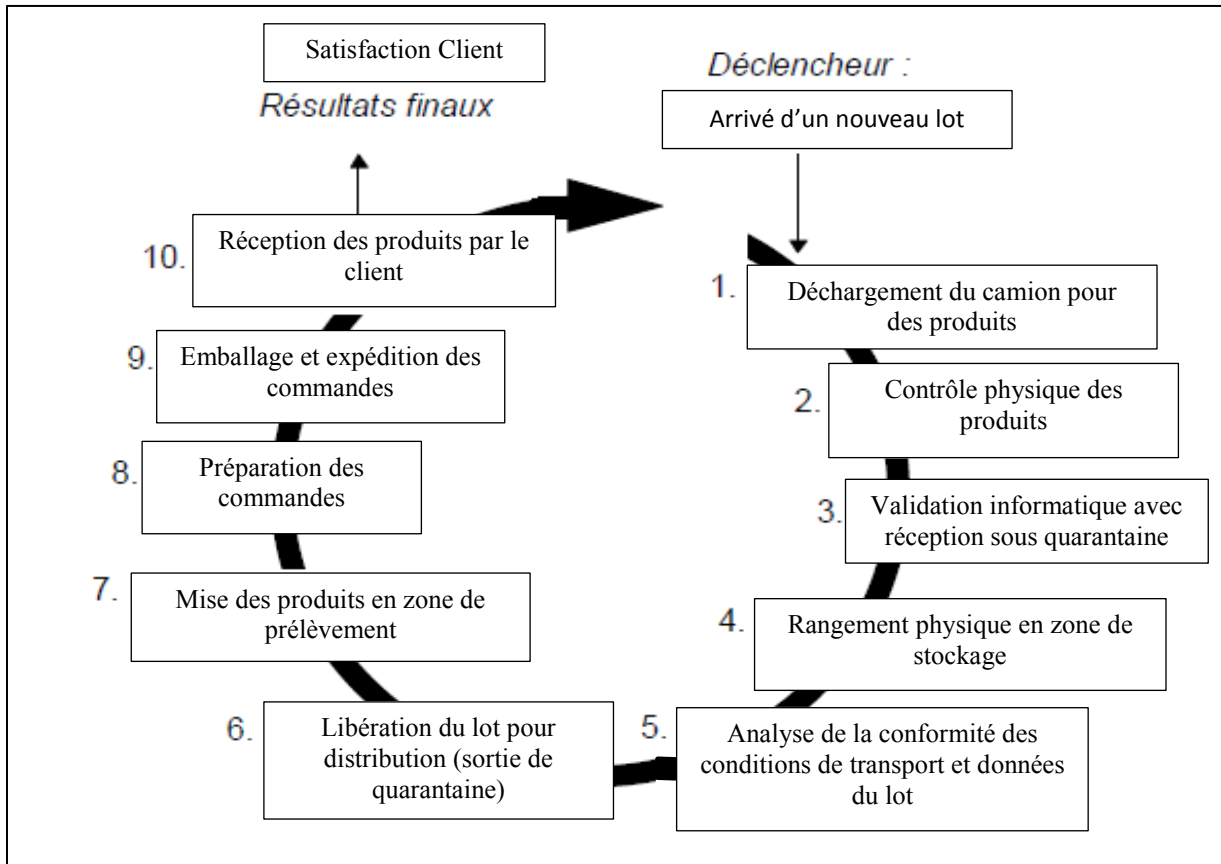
Satisfaction Client

Résultats finaux

Déclencheur :

Arrivé d'un nouveau lot

10. Réception des produits par le client

1. Déchargement du camion pour des produits

9. Emballage et expédition des commandes

2. Contrôle physique des produits

8. Préparation des commandes

3. Validation informatique avec réception sous quarantaine

7. Mise des produits en zone de prélèvement

4. Rangement physique en zone de stockage

6. Libération du lot pour distribution (sortie de quarantaine)

5. Analyse de la conformité des conditions de transport et données du lot